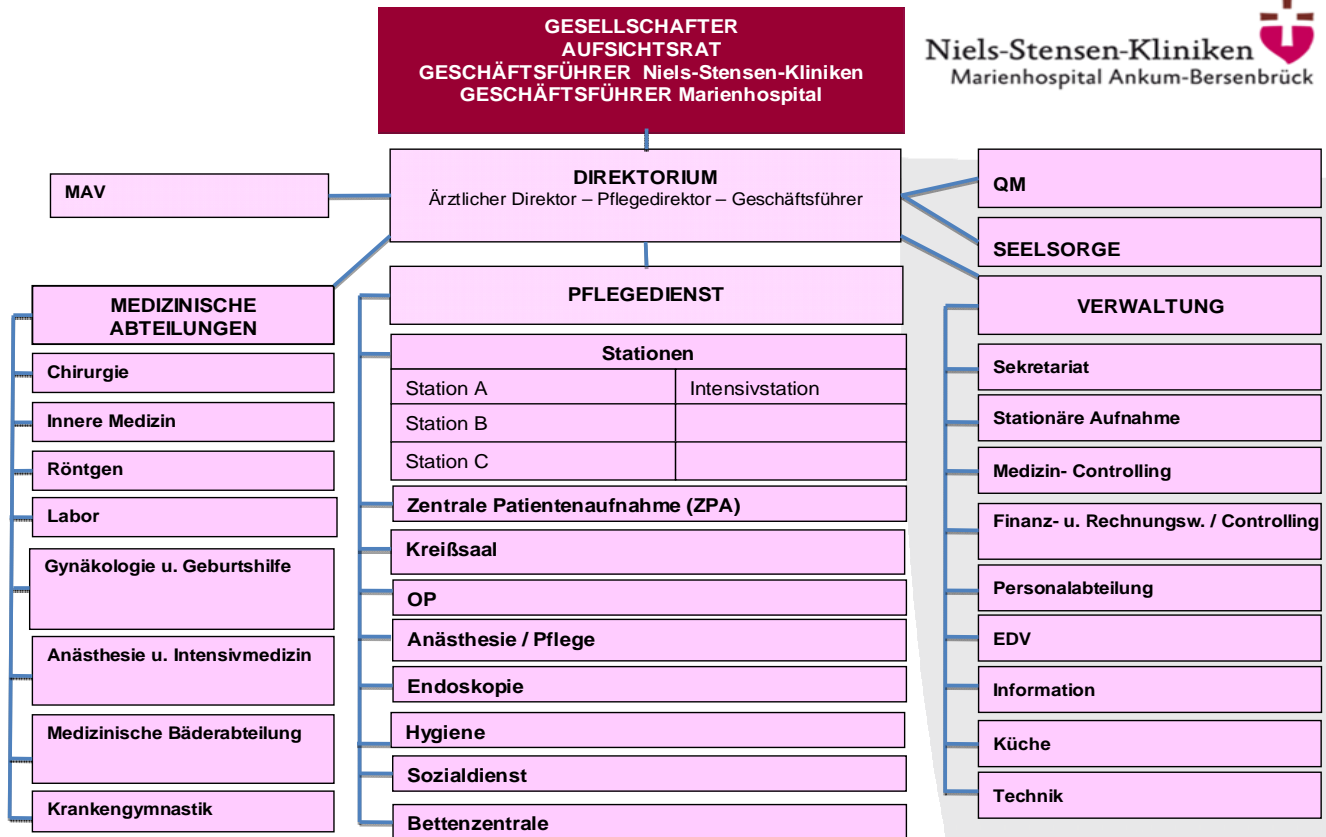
GESELLSCHAFTER
AUFSICHTSRAT
GESCHÄFTSFÜHRER Niels-Stensen-Kliniken
GESCHÄFTSFÜHRER Marienhospital

Niels-Stensen-Kliniken
Marienhospital Ankum-Bersenbrück

MAV

DIREKTORIUM
Ärztlicher Direktor – Pflegedirektor – Geschäftsführer

QM

SEELSORGE

MEDIZINISCHE ABTEILUNGEN

Chirurgie

Innere Medizin

Röntgen

Labor

Gynäkologie u. Geburtshilfe

Anästhesie u. Intensivmedizin

Medizinische Bäderabteilung

Krankengymnastik

PFLEGEDIENST

| Stationen | |
|---|---|
| Station A | Intensivstation |
| Station B | |
| Station C | |

Zentrale Patientenaufnahme (ZPA)

Kreißsaal

OP

Anästhesie / Pflege

Endoskopie

Hygiene

Sozialdienst

Bettenzentrale

VERWALTUNG

Sekretariat

Stationäre Aufnahme

Medizin- Controlling

Finanz- u. Rechnungsw. / Controlling

Personalabteilung

EDV

Information

Küche

Technik